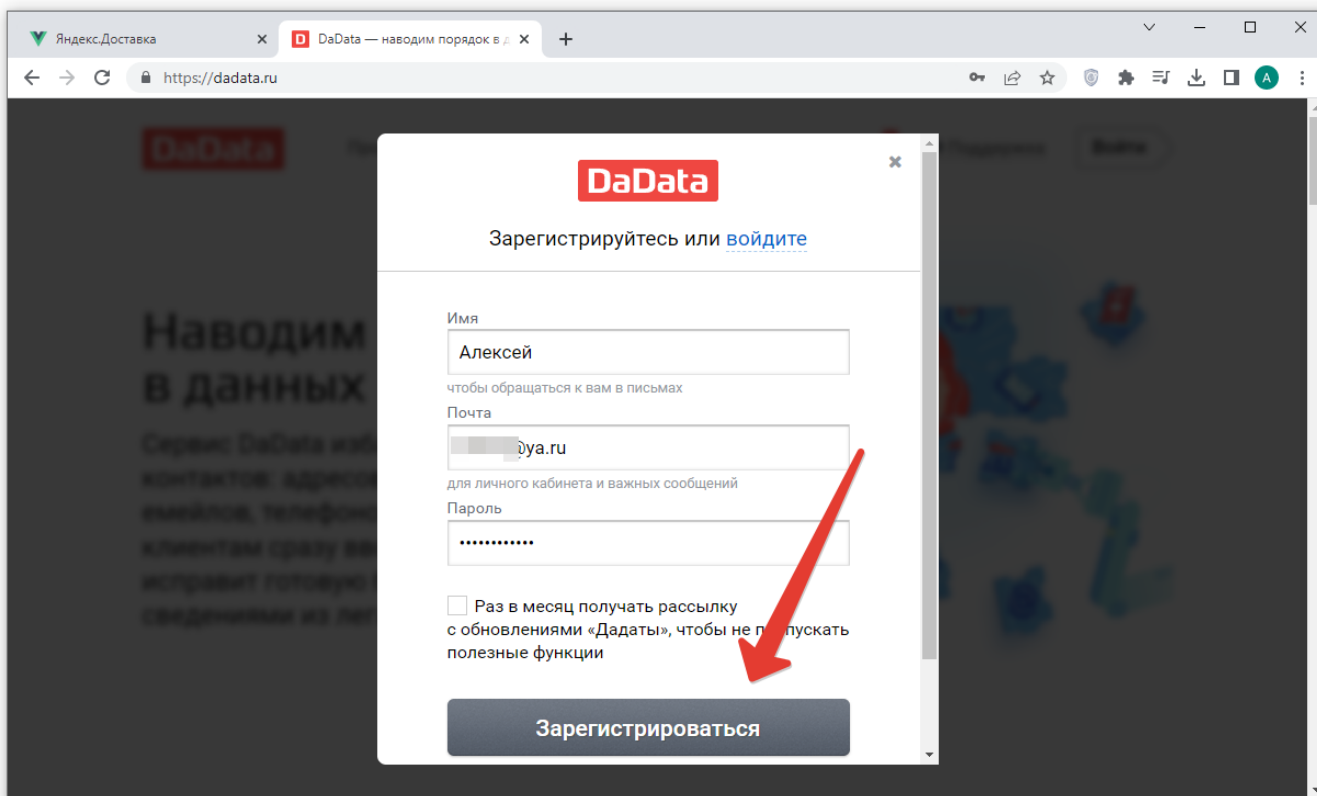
Яндекс.Доставка
DaData — наводим порядок в д
https://dadata.ru
A

DaData
Войти
Поддержка

Наводим
в данных

Сервис DaData изб
контактов: адресов
емейлов, телефоно
клиентам сразу ве
исправит головую
сведениями из ле

DaData

Зарегистрируйтесь или войдите

Имя
Алексей
чтобы обращаться к вам в письмах
Почта
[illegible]@ya.ru
для личного кабинета и важных сообщений
Пароль
••••••••••••

Раз в месяц получать рассылку с обновлениями «Дадаты», чтобы не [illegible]пускать полезные функции

Зарегистрироваться